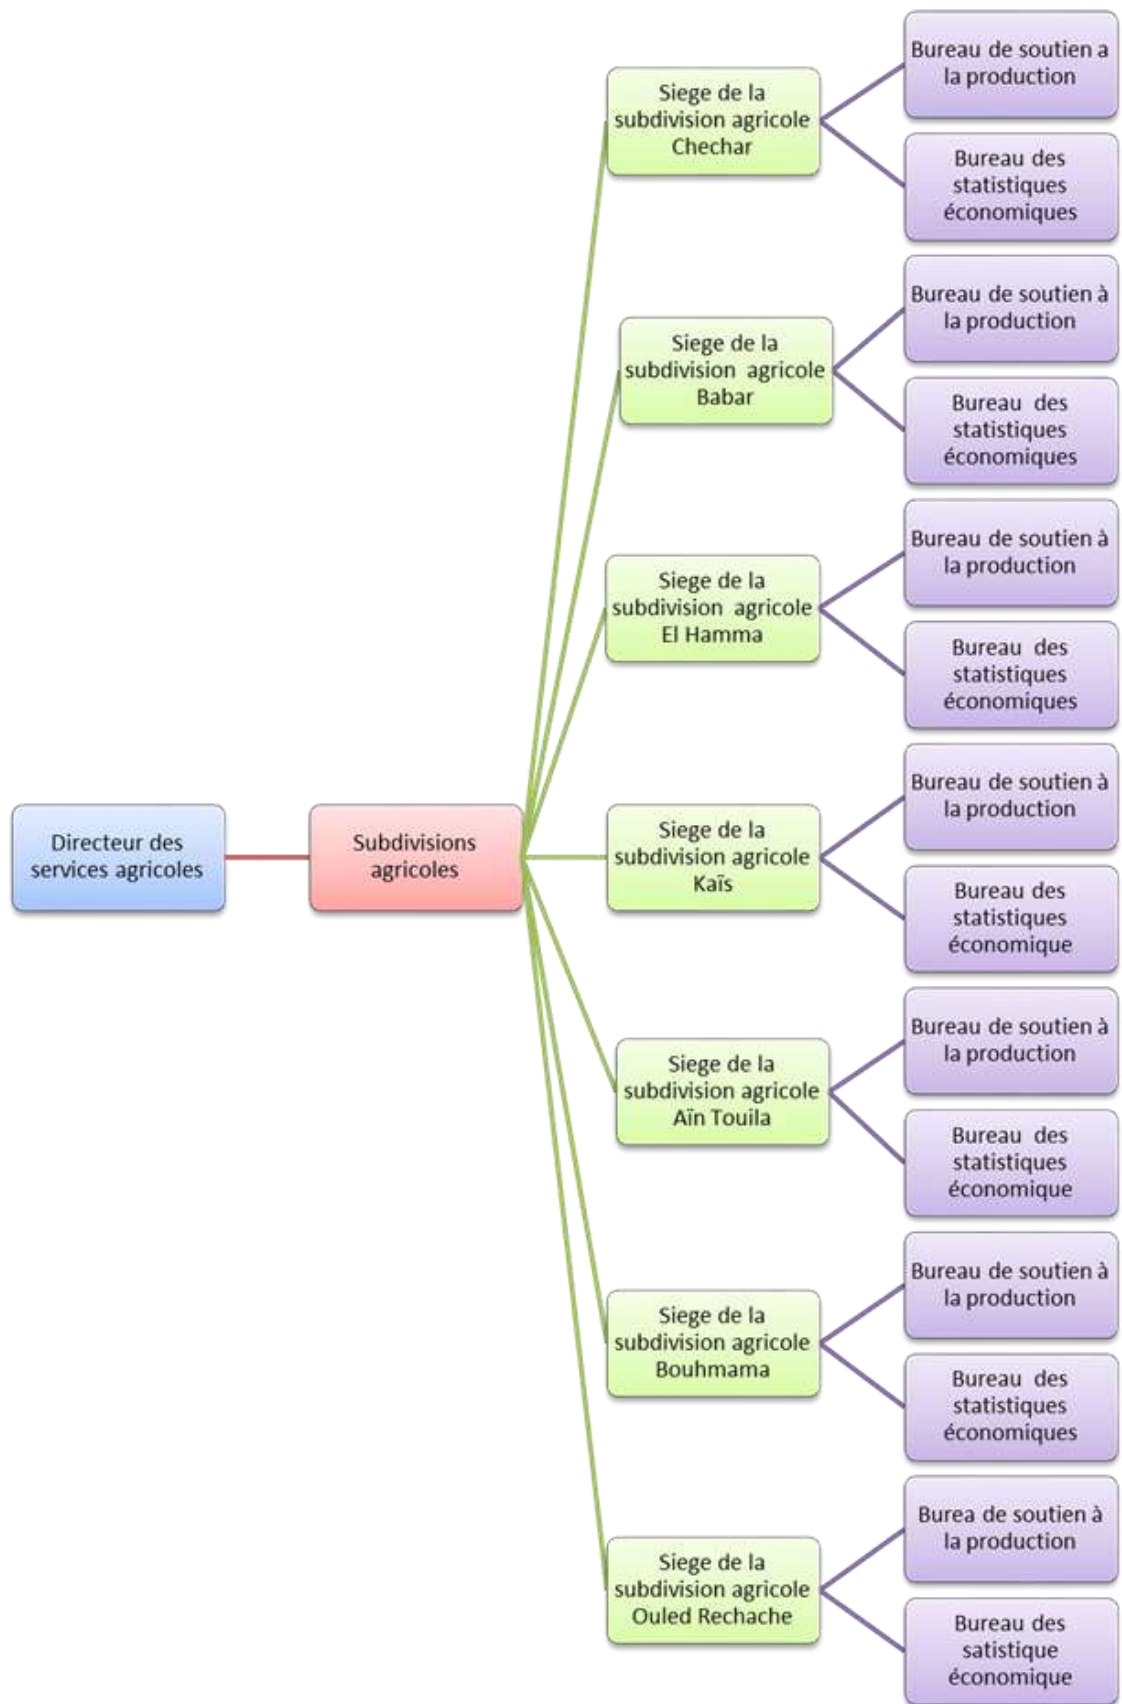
Directeur des services agricoles

Subdivisions agricoles

Siege de la subdivision agricole Chechar

Bureau de soutien a la production

Bureau des statistiques économiques

Siege de la subdivision agricole Babar

Bureau de soutien à la production

Bureau des statistiques économiques

Siege de la subdivision agricole El Hamma

Bureau de soutien à la production

Bureau des statistiques économiques

Siege de la subdivision agricole Kaïs

Bureau de soutien à la production

Bureau des statistiques économique

Siege de la subdivision agricole Aïn Touila

Bureau de soutien à la production

Bureau des statistiques économique

Siege de la subdivision agricole Bouhmama

Bureau de soutien à la production

Bureau des statistiques économiques

Siege de la subdivision agricole Ouled Rechache

Burea de soutien à la production

Bureau des satistique économique